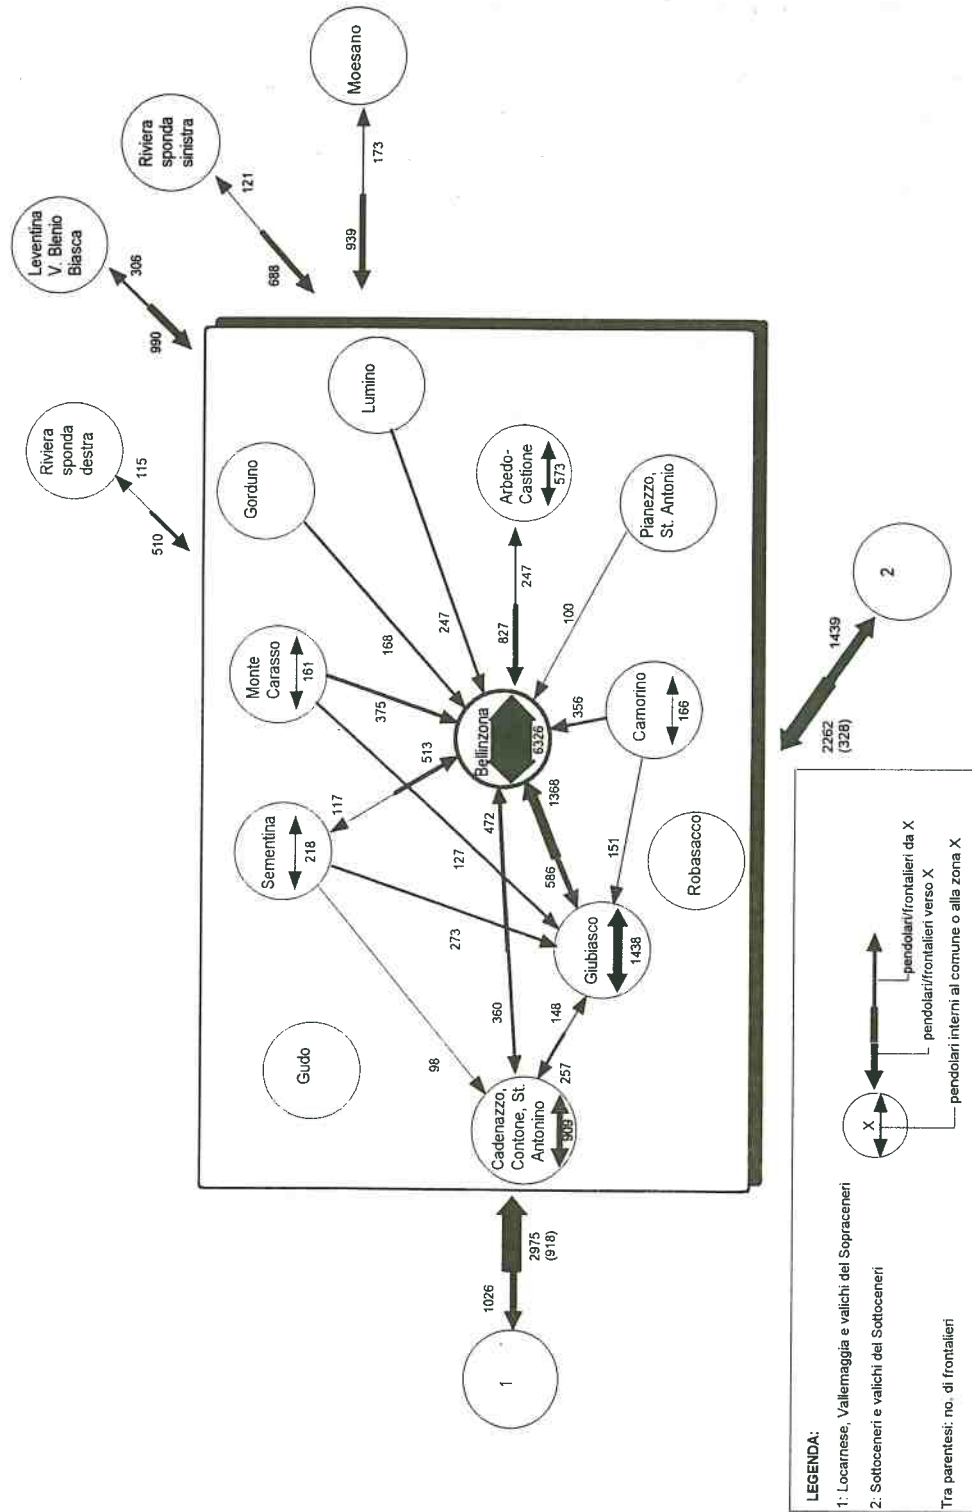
Leventina V. Blenio Biasca
306
990

Riviera sponda sinistra
121
688

Moesano
173
939

Riviera sponda destra
115
510

Lumino
Gorduno
Arbedo-Castione
573
Pianezzo, St. Antonio
Monte Carasso
161
Bellinzona
6326
Camorino
166
Sementina
218
Giubiasco
1438
Robasacco
Gudo
Cadenazzo, Contone, St. Antonino
909

168
247
827
247
100
375
513
356
117
127
472
1368
586
151
273
360
148
98
257

2
1439
2262
(328)

1
1026
2975
(918)

LEGENDA:
1: Locarnese, Vallemaggia e valichi del Sopraceneri
2: Sottoceneri e valichi del Sottoceneri

Tra parentesi: no. di frontalieri

X
pendolari/frontalieri da X
pendolari/frontalieri verso X
pendolari interni al comune o alla zona X